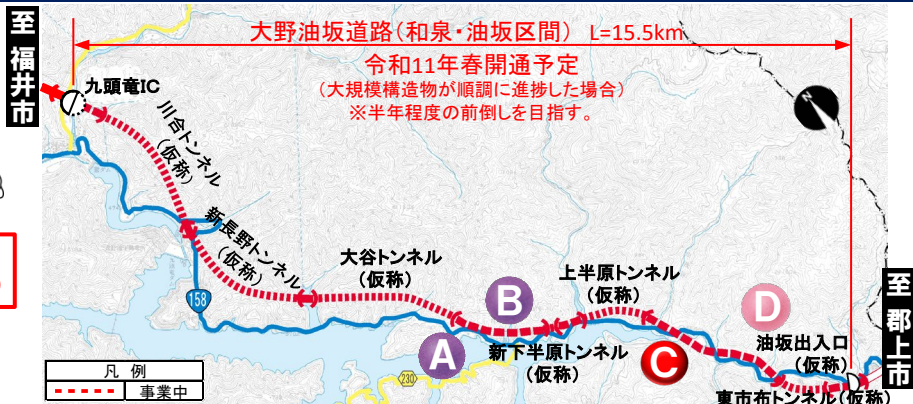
至 福井市

大野油坂道路（和泉・油坂区間） L=15.5km

令和11年春開通予定
（大規模構造物が順調に進捗した場合）
※半年程度の前倒しを目指す。

九頭竜IC

川合トンネル（仮称）

新長野トンネル（仮称）

大谷トンネル（仮称）

上半原トンネル（仮称）

新下半原トンネル（仮称）

油坂出入口（仮称）

東市布トンネル（仮称）

158

230

A

B

C

D

至 郡上市

凡 例
事業中